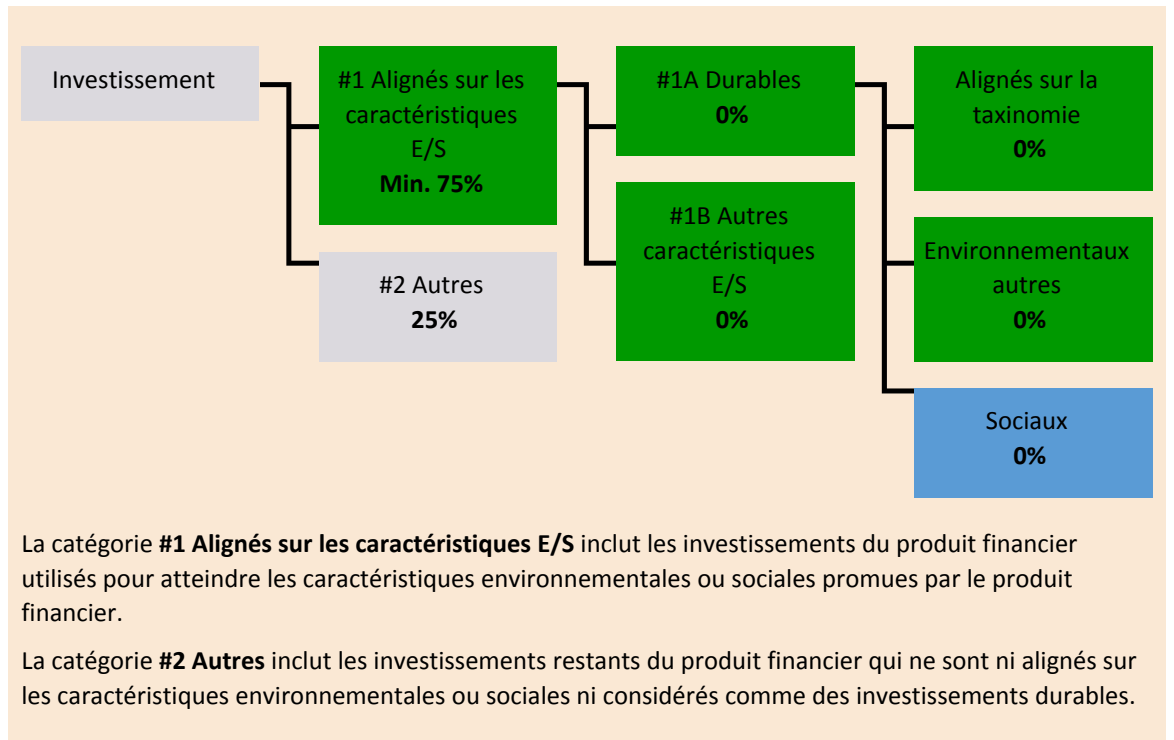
Investissement

#1 Alignés sur les caractéristiques E/S
**Min. 75%**

#2 Autres
**25%**

#1A Durables
**0%**

#1B Autres caractéristiques E/S
**0%**

Alignés sur la taxinomie
**0%**

Environnementaux autres
**0%**

Sociaux
**0%**

La catégorie **#1 Alignés sur les caractéristiques E/S** inclut les investissements du produit financier utilisés pour atteindre les caractéristiques environnementales ou sociales promues par le produit financier.

La catégorie **#2 Autres** inclut les investissements restants du produit financier qui ne sont ni alignés sur les caractéristiques environnementales ou sociales ni considérés comme des investissements durables.